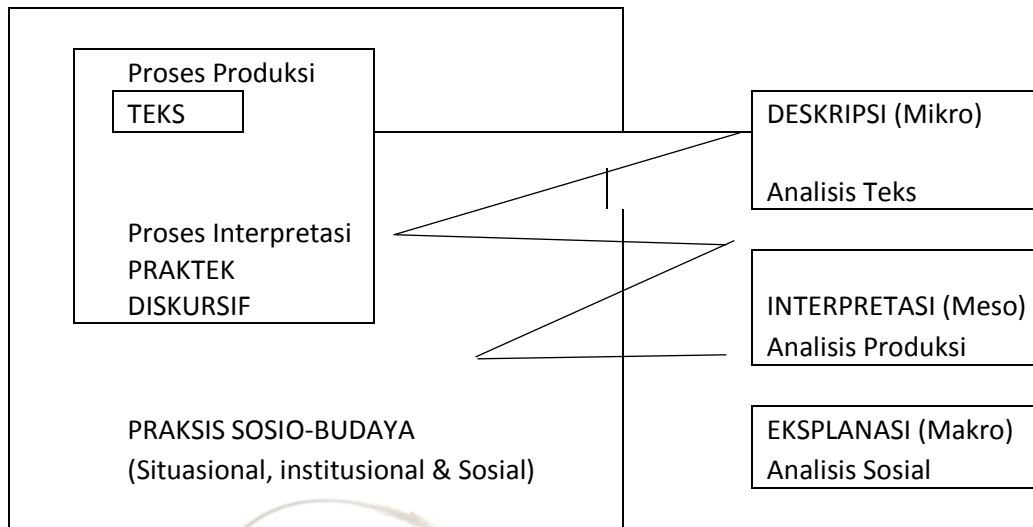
Proses Produksi

TEKS

Proses Interpretasi
PRAKTEK
DISKURSIF

PRAKSIS SOSIO-BUDAYA
(Situasional, institusional & Sosial)

DESKRIPSI (Mikro)

Analisis Teks

INTERPRETASI (Meso)
Analisis Produksi

EKSPLANASI (Makro)
Analisis Sosial